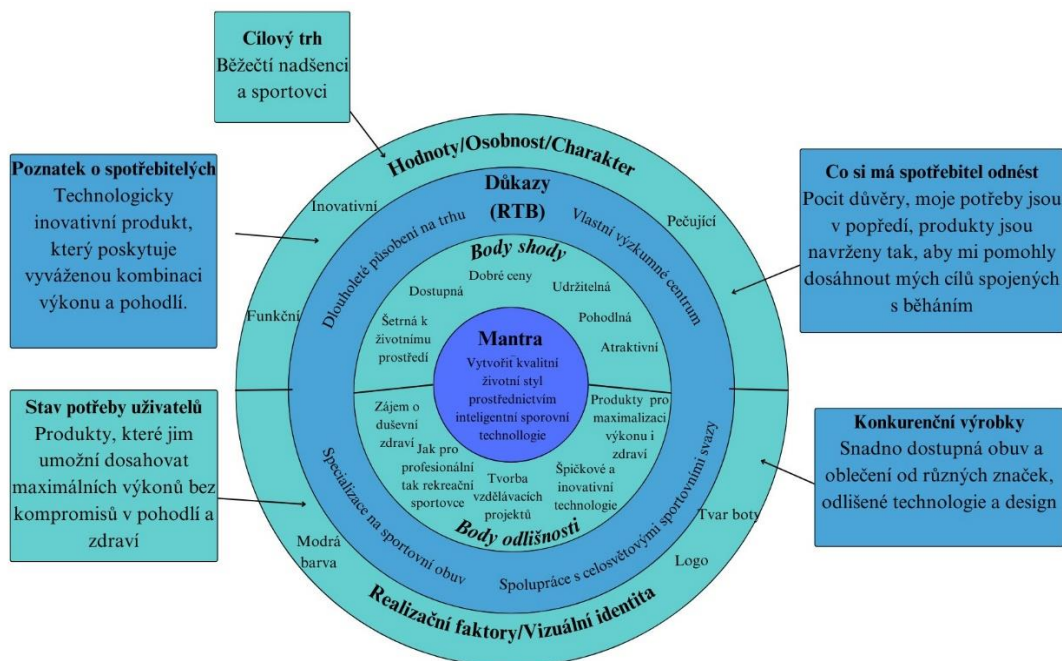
**Cílový trh**
Běžečtí nadšenci a sportovci

**Poznatek o spotřebitelých**
Technologicky inovativní produkt, který poskytuje vyváženou kombinaci výkonu a pohodlí.

**Co si má spotřebitel odnést**
Pocit důvěry, moje potřeby jsou v popředí, produkty jsou navrženy tak, aby mi pomohly dosáhnout mých cílů spojených s běháním

**Stav potřeby uživatelů**
Produkty, které jim umožní dosahovat maximálních výkonů bez kompromisů v pohodlí a zdraví

**Konkurenční výrobky**
Snadno dostupná obuv a oblečení od různých značek, odlišené technologie a design

Hodnoty/Osobnost/Charakter

Inovativní

Pečující

Funkční

Důkazy (RTB)

Dlouholeté působení na trhu

Vlastní výzkumné centrum

Body shody

Dobré ceny

Dostupná

Udržitelná

Šetrná k životnímu prostředí

Pohodlná

Atraktivní

Mantra
Vytvořit kvalitní životní styl prostřednictvím inteligentní sporovní technologie

Zájem o duševní zdraví

Jak pro profesionální tak rekreační sportovce

Tvorba vzdělávacích projektů

Špičkové a inovativní technologie

Produkty pro maximalizaci výkonu i zdraví

Body odlišnosti

Specializace na sportovní obuv

Spolupráce s celosvětovými sportovními svazy

Modrá barva

Logo

Tvar boty

Realizační faktory/Vizuální identita